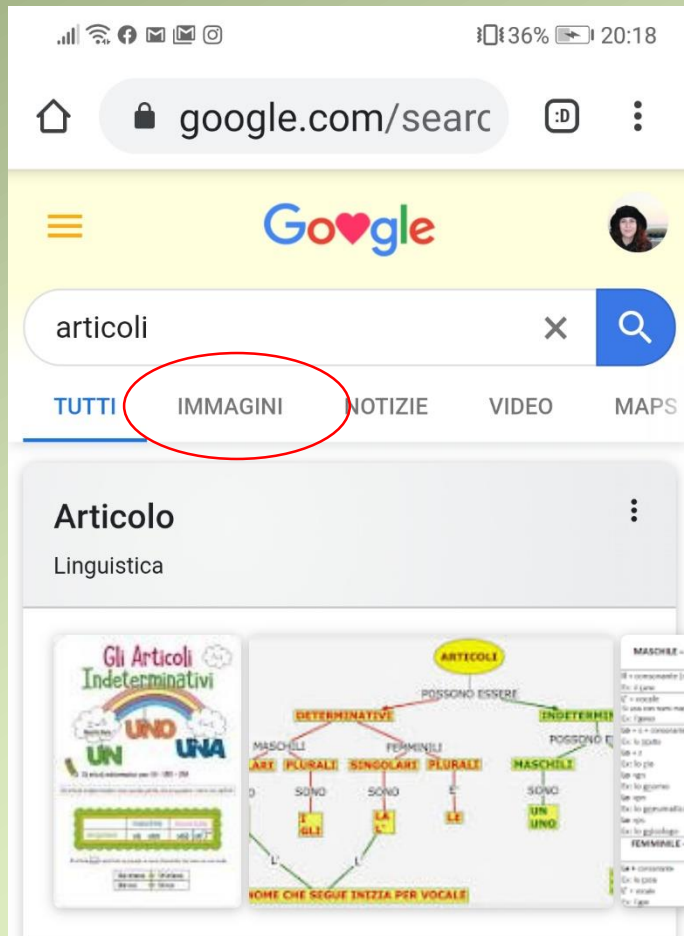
36% 20:18

google.com/searc

Google

articoli

TUTTI IMMAGINI NOTIZIE VIDEO MAPS

Articolo

Linguistica

Gli Articoli Indeterminativi

UNO UN UNA

ARTICOLI

POSSONO ESSERE

DETERMINATIVI

INDETERMI

MASCHILI

FEMMINILI

POSSONO E

PLURALI SINGOLARI PLURALI

MASCHILI

SONO SONO E' SONO

I GLI LA L' LE UN UNO

L' L'

NOME CHE SEGUE INIZIA PER VOCALE

MASCHILE

FEMMINILE